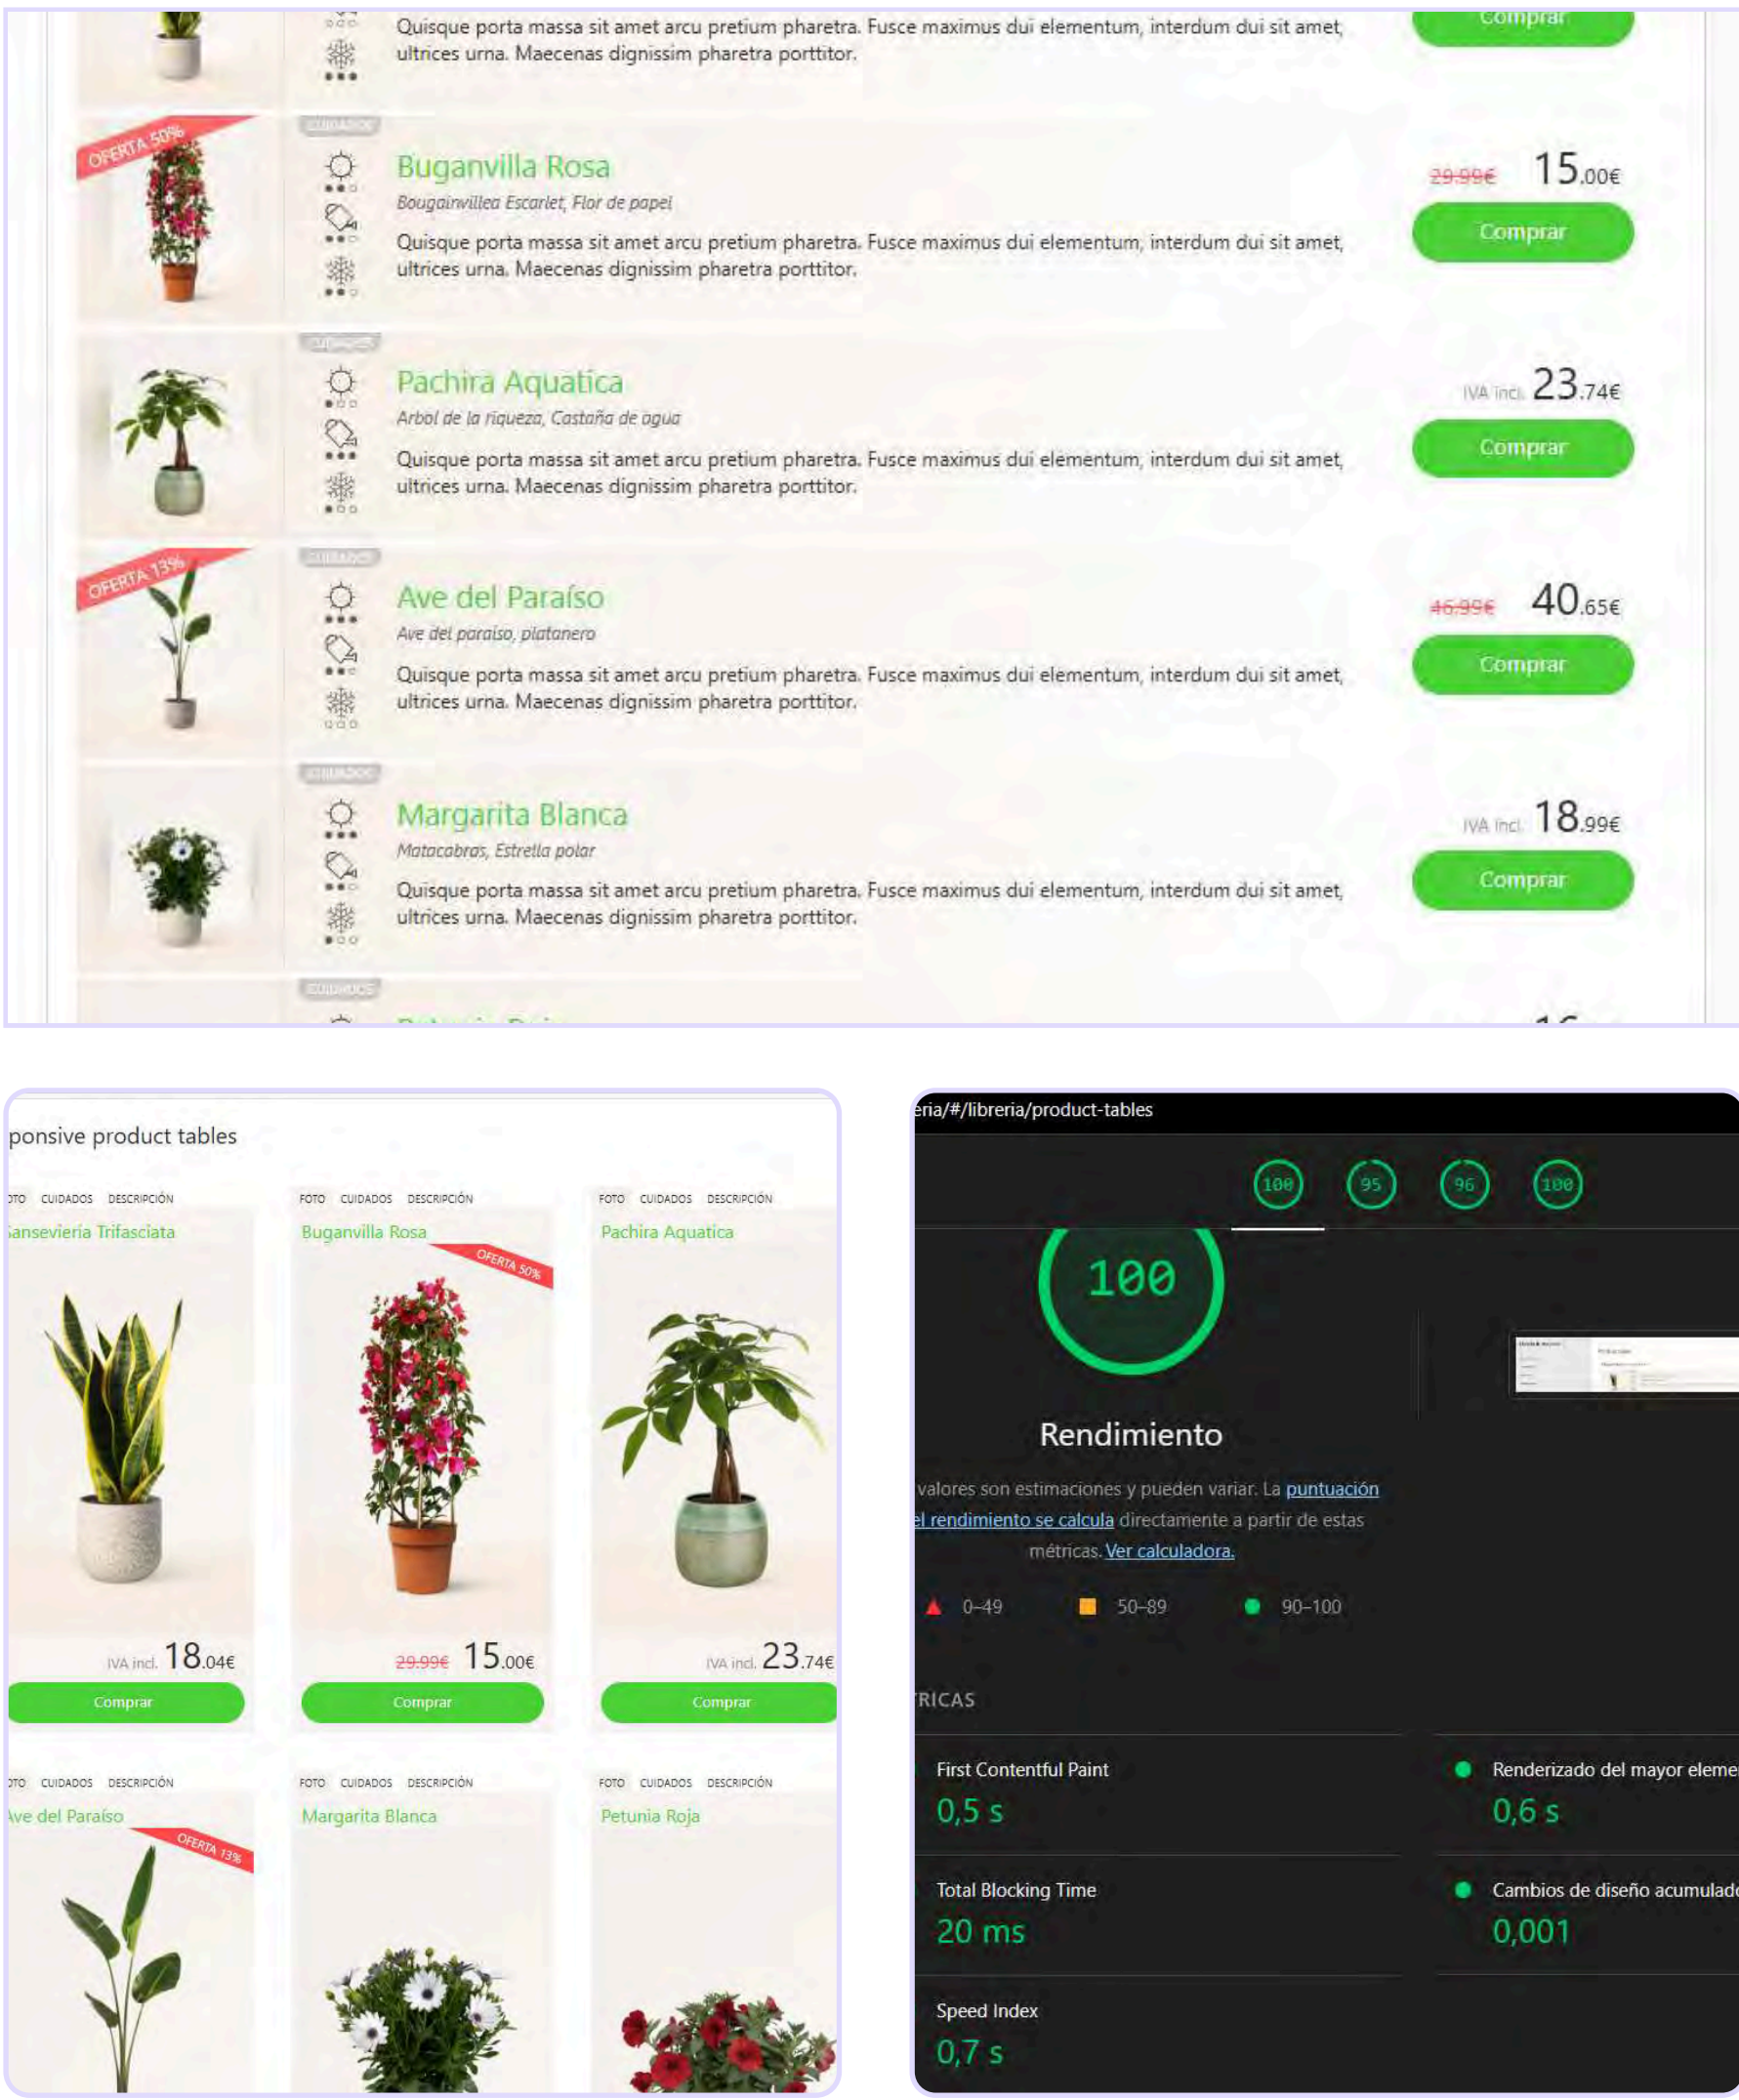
Quisque porta massa sit amet arcu pretium pharetra. Fusce maximus dui elementum, interdum dui sit amet, ultrices urna. Maecenas dignissim pharetra porttitor.

Comprar

OFERTA 50%

CUIDADOS

Buganvilla Rosa

Bougainvillea Escarlet, Flor de papel

Quisque porta massa sit amet arcu pretium pharetra. Fusce maximus dui elementum, interdum dui sit amet, ultrices urna. Maecenas dignissim pharetra porttitor.

29.99€ 15.00€

Comprar

CUIDADOS

Pachira Aquatica

Arbol de la riqueza, Castaña de agua

Quisque porta massa sit amet arcu pretium pharetra. Fusce maximus dui elementum, interdum dui sit amet, ultrices urna. Maecenas dignissim pharetra porttitor.

IVA incl. 23.74€

Comprar

OFERTA 13%

CUIDADOS

Ave del Paraíso

Ave del paraiso, platanero

Quisque porta massa sit amet arcu pretium pharetra. Fusce maximus dui elementum, interdum dui sit amet, ultrices urna. Maecenas dignissim pharetra porttitor.

46.99€ 40.65€

Comprar

CUIDADOS

Margarita Blanca

Matacabras, Estrella polar

Quisque porta massa sit amet arcu pretium pharetra. Fusce maximus dui elementum, interdum dui sit amet, ultrices urna. Maecenas dignissim pharetra porttitor.

IVA incl. 18.99€

Comprar

CUIDADOS

ponsive product tables

TO CUIDADOS DESCRIPCIÓN
ansevieria Trifasciata
IVA incl. 18.04€
Comprar

FOTO CUIDADOS DESCRIPCIÓN
Buganvilla Rosa
OFERTA 50%
29.99€ 15.00€
Comprar

FOTO CUIDADOS DESCRIPCIÓN
Pachira Aquatica
IVA incl. 23.74€
Comprar

TO CUIDADOS DESCRIPCIÓN
ve del Paraíso
OFERTA 13%

FOTO CUIDADOS DESCRIPCIÓN
Margarita Blanca

FOTO CUIDADOS DESCRIPCIÓN
Petunia Roja

eria/#/libreria/product-tables

100 95 96 100

100

Rendimiento

valores son estimaciones y pueden variar. La puntuación el rendimiento se calcula directamente a partir de estas métricas. Ver calculadora.

0–49 50–89 90–100

RICAS

First Contentful Paint
0,5 s

Renderizado del mayor eleme
0,6 s

Total Blocking Time
20 ms

Cambios de diseño acumulad
0,001

Speed Index
0,7 s